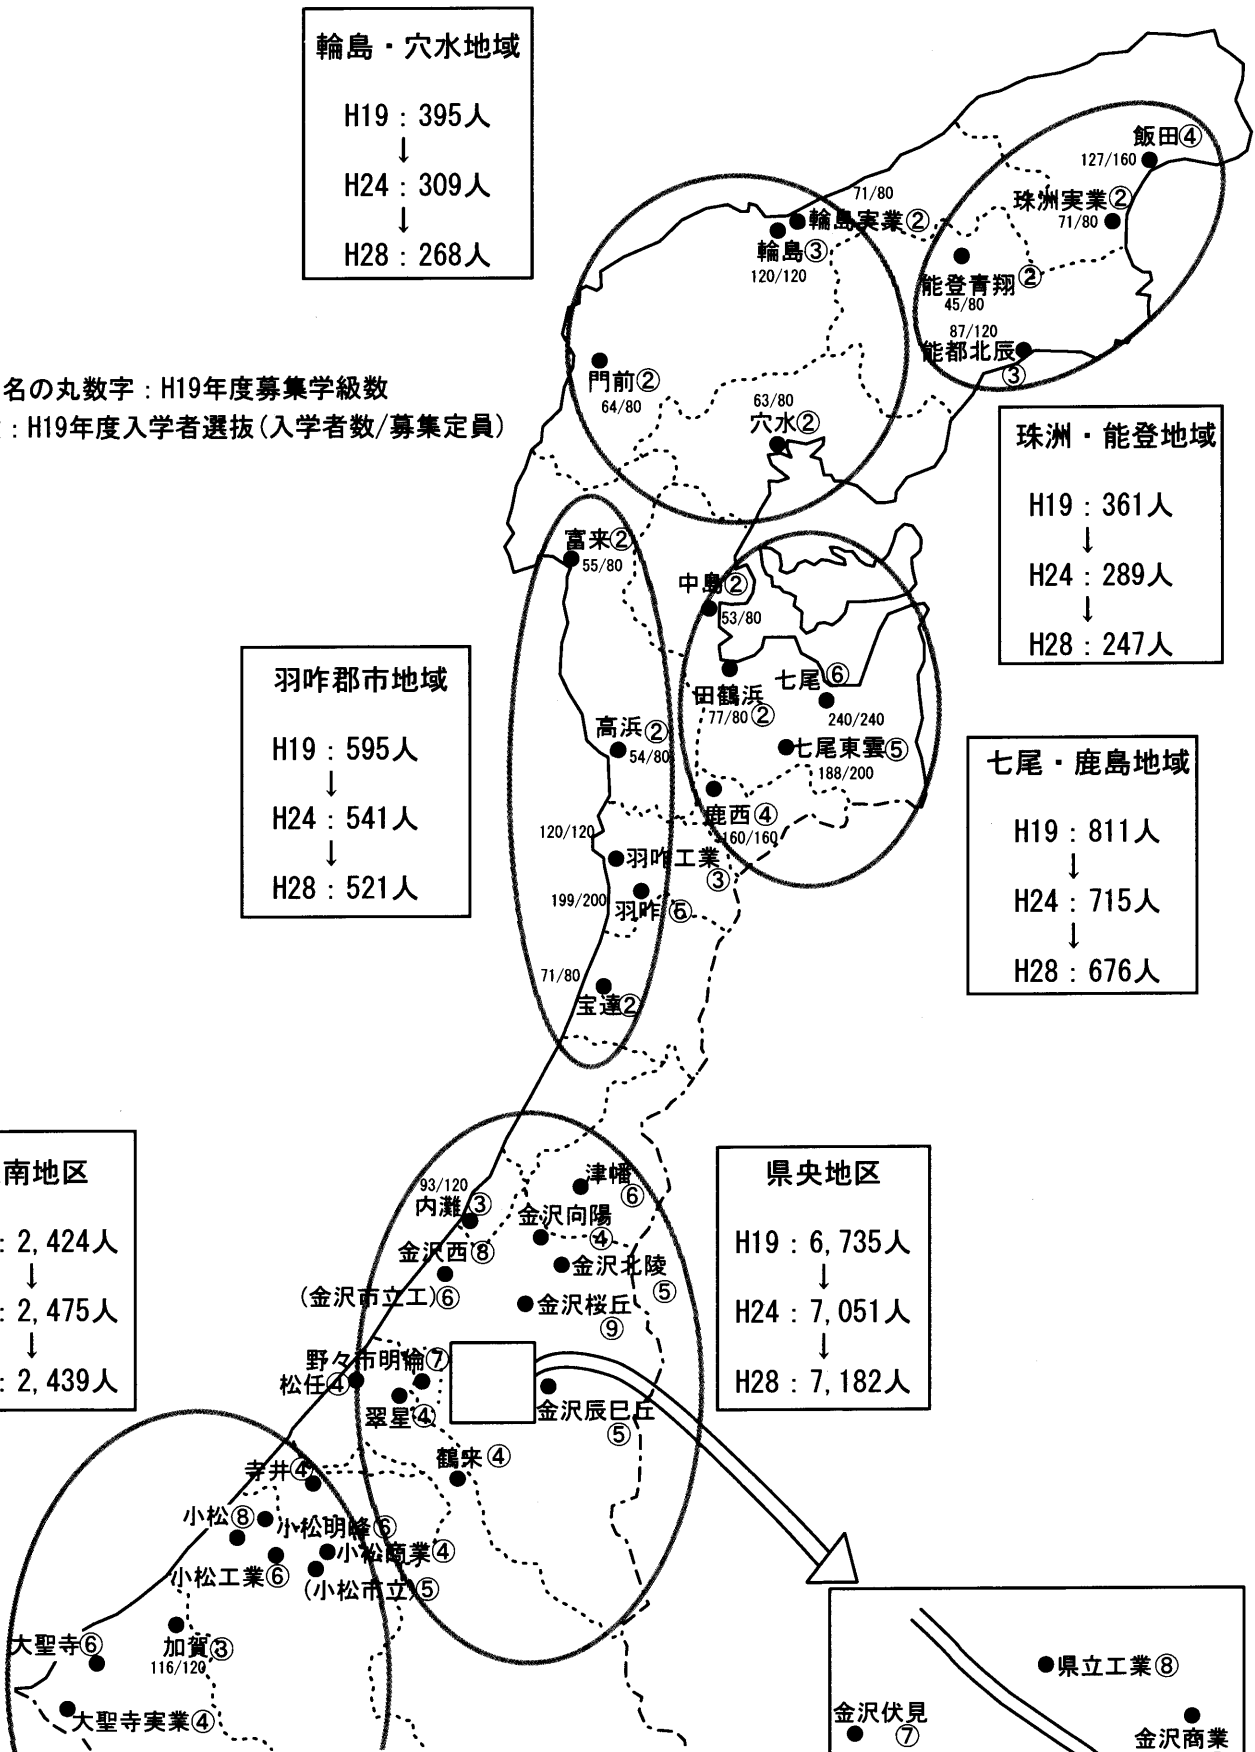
輪島・穴水地域

H19：395人
↓
H24：309人
↓
H28：268人

名の丸数字：H19年度募集学級数
：H19年度入学者選抜（入学者数/募集定員）

飯田④ 127/160
珠洲実業② 71/80
71/80 輪島実業②
輪島③ 120/120
能登青翔② 45/80
87/120 能都北辰③
門前② 64/80
63/80 穴水②

珠洲・能登地域

H19：361人
↓
H24：289人
↓
H28：247人

富来② 55/80
中島② 53/80
七尾⑥ 240/240
田鶴浜 77/80②
七尾東雲⑤ 188/200
高浜② 54/80
鹿西④ 160/160
120/120 羽咋工業③
199/200 羽咋⑥
71/80 宝達②

羽咋郡市地域

H19：595人
↓
H24：541人
↓
H28：521人

七尾・鹿島地域

H19：811人
↓
H24：715人
↓
H28：676人

南地区

：2,424人
↓
：2,475人
↓
：2,439人

93/120 内灘③
津幡⑥
金沢向陽④
金沢西⑧
金沢北陵⑤
（金沢市立工）⑥
金沢桜丘⑨
野々市明倫⑦
松任④
翠星④
金沢辰巳丘⑤
鶴来④
寺井④
小松⑧
小松明峰⑥
小松商業④
小松工業⑥
（小松市立）⑤
大聖寺⑥
加賀③ 116/120
大聖寺実業④

県央地区

H19：6,735人
↓
H24：7,051人
↓
H28：7,182人

県立工業⑧
金沢伏見⑦
金沢商業